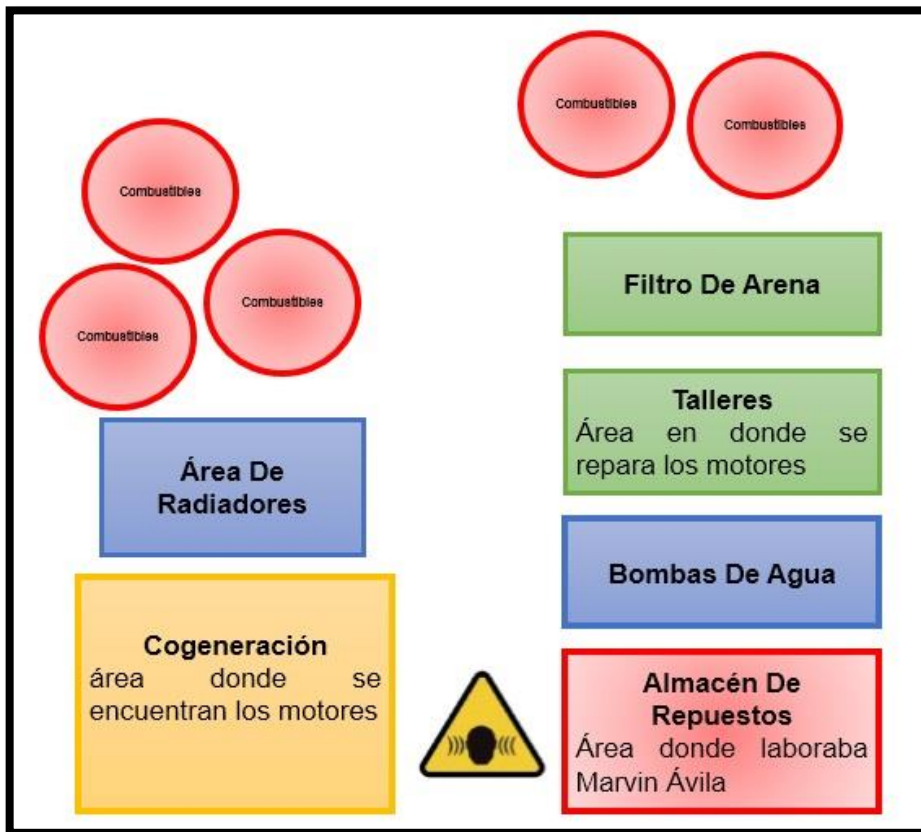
Combustibles

Combustibles

Combustibles

Combustibles

Combustibles

Filtro De Arena

Talleres
Área en donde se repara los motores

Área De Radiadores

Bombas De Agua

Cogeneración
área donde se encuentran los motores

Almacén De Repuestos
Área donde laboraba Marvin Ávila